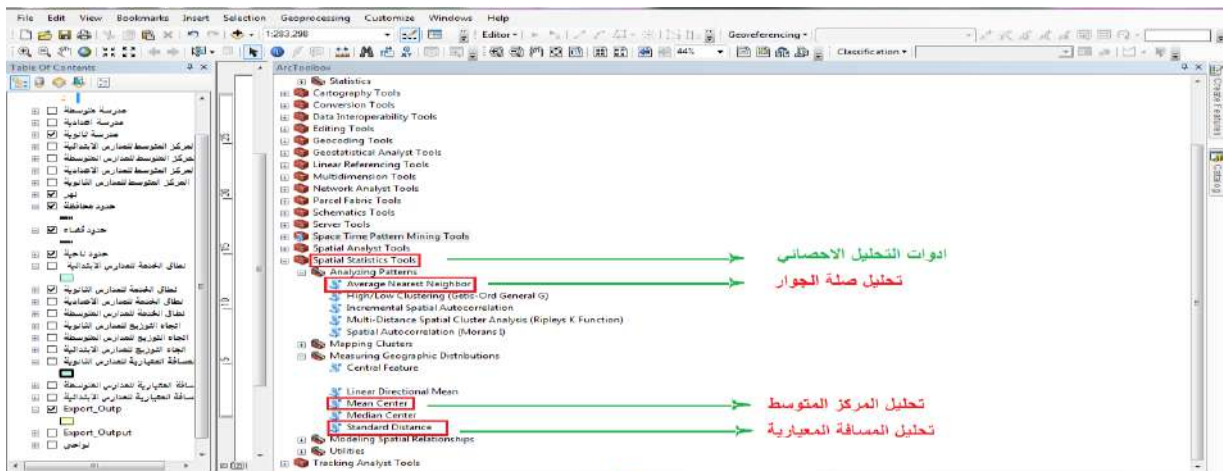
File Edit View Bookmarks Insert Selection Geoprocessing Customize Windows Help

1:283,298

Editor▾

Georeferencing▾

44%

Classification▾

Table Of Contents

مدرسة متوسطة
مدرسة اعدادية
مدرسة ثانوية
المركز المتوسط للمدارس الابتدائية
المركز المتوسط للمدارس المتوسطة
المركز المتوسط للمدارس الاعدادية
المركز المتوسط للمدارس الثانوية
نهر
حدود محافظة
حدود قضاء
حدود ناحية
نطاق الخدمة للمدارس الابتدائية
نطاق الخدمة للمدارس الثانوية
نطاق الخدمة للمدارس الاعدادية
نطاق الخدمة للمدارس المتوسطة
اتجاه التوزيع للمدارس الثانوية
اتجاه التوزيع للمدارس المتوسطة
اتجاه التوزيع للمدارس الابتدائية
المسافة المعيارية للمدارس الثانوية
المسافة المعيارية للمدارس المتوسطة
المسافة المعيارية للمدارس الابتدائية
Export_Outp
Export_Output
نواحي

ArcToolbox

Statistics
Cartography Tools
Conversion Tools
Data Interoperability Tools
Editing Tools
Geocoding Tools
Geostatistical Analyst Tools
Linear Referencing Tools
Multidimension Tools
Network Analyst Tools
Parcel Fabric Tools
Schematics Tools
Server Tools
Space Time Pattern Mining Tools
Spatial Analyst Tools
Spatial Statistics Tools
Analyzing Patterns
Average Nearest Neighbor
High/Low Clustering (Getis-Ord General G)
Incremental Spatial Autocorrelation
Multi-Distance Spatial Cluster Analysis (Ripleys K Function)
Spatial Autocorrelation (Morans I)
Mapping Clusters
Measuring Geographic Distributions
Central Feature
Linear Directional Mean
Mean Center
Median Center
Standard Distance
Modeling Spatial Relationships
Utilities
Tracking Analyst Tools

ادوات التحليل الاحصائي
تحليل صلة الجوار
تحليل المركز المتوسط
تحليل المسافة المعيارية

Create Features
Catalog